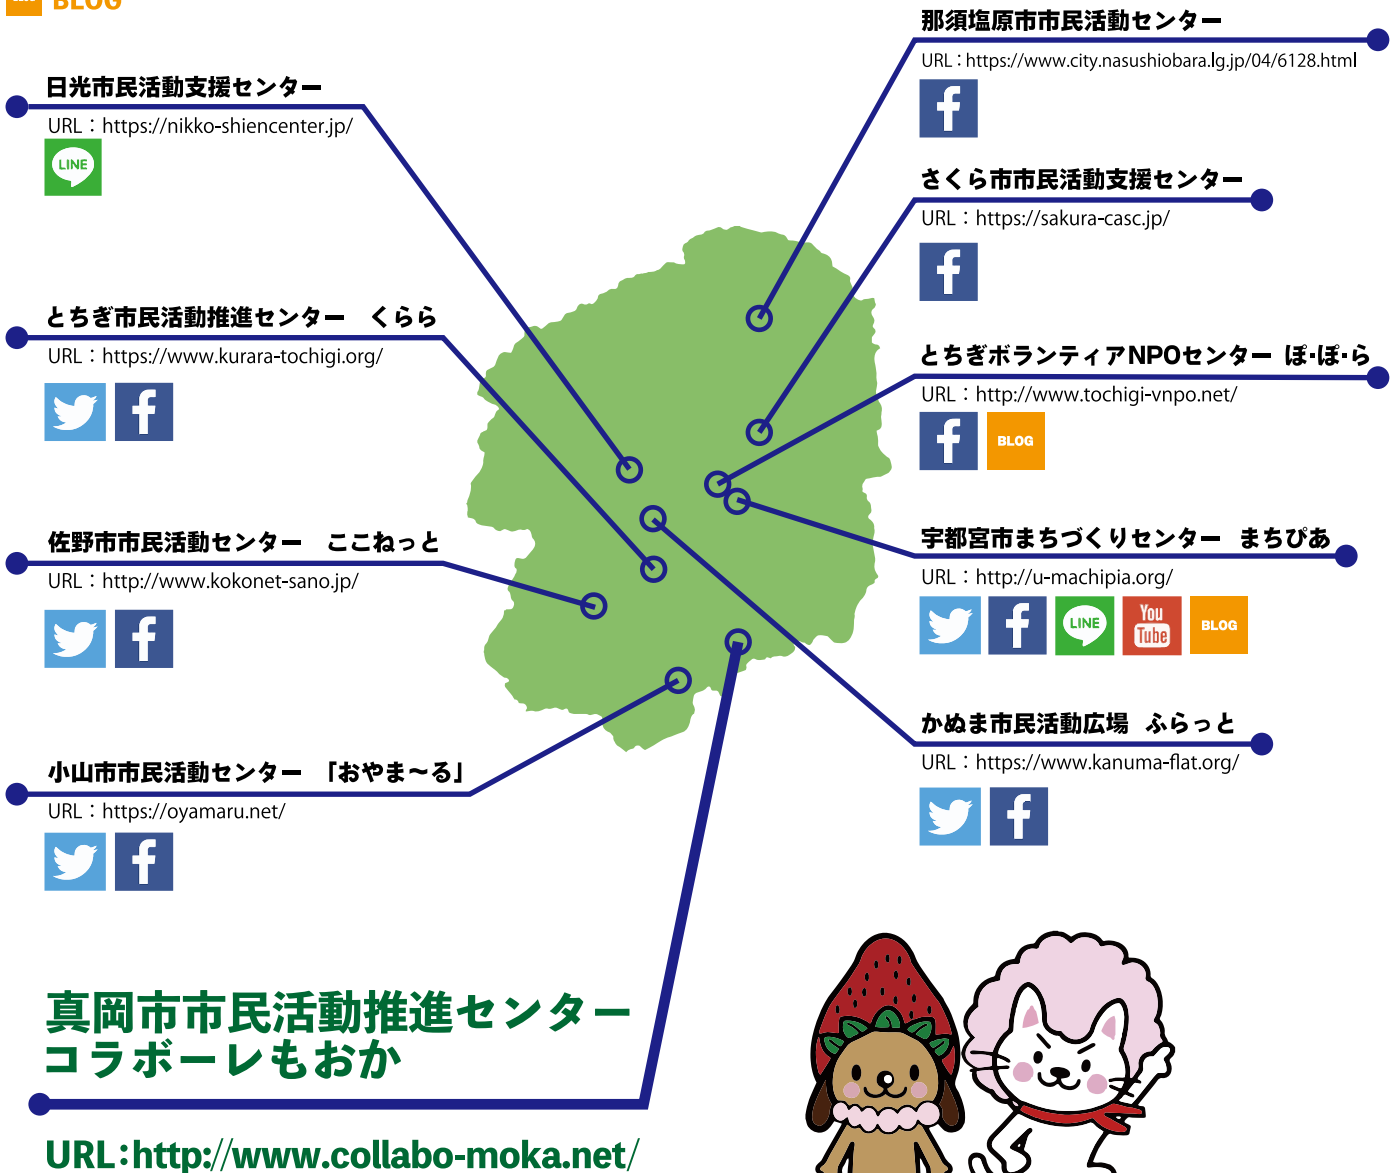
BLOG

那須塩原市市民活動センター
URL：https://www.city.nasushiobara.lg.jp/04/6128.html

日光市民活動支援センター
URL：https://nikko-shiencenter.jp/
LINE

さくら市市民活動支援センター
URL：https://sakura-casc.jp/

とちぎ市民活動推進センター　くらら
URL：https://www.kurara-tochigi.org/

とちぎボランティアNPOセンター ぽ・ぽ・ら
URL：http://www.tochigi-vnpo.net/
BLOG

佐野市市民活動センター　ここねっと
URL：http://www.kokonet-sano.jp/

宇都宮市まちづくりセンター　まちぴあ
URL：http://u-machipia.org/
LINE You Tube BLOG

かぬま市民活動広場　ふらっと
URL：https://www.kanuma-flat.org/

小山市市民活動センター　「おやま～る」
URL：https://oyamaru.net/

真岡市市民活動推進センター
コラボーレもおか

URL：http://www.collabo-moka.net/